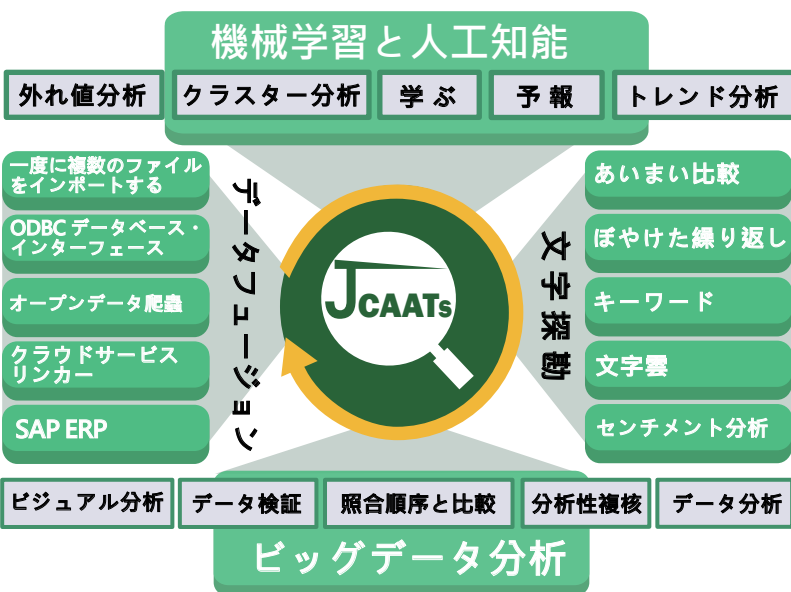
機械学習と人工知能

外れ値分析

クラスター分析

学ぶ

予報

トレンド分析

一度に複数のファイルをインポートする

ODBC データベース・インターフェース

オープンデータ爬蟲

クラウドサービスリンカー

SAP ERP

データフュージョン

JCAATs

文字探勘

あいまい比較

ぼやけた繰り返し

キーワード

文字雲

センチメント分析

ビジュアル分析

データ検証

照合順序と比較

分析性複核

データ分析

ビッグデータ分析